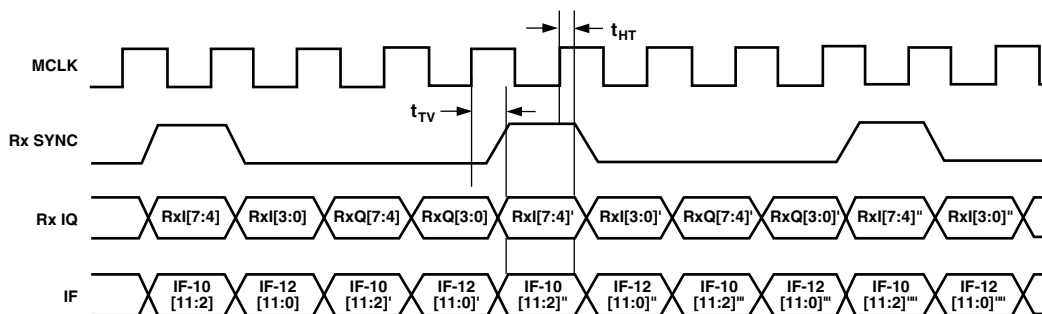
$t_{HT}$

MCLK

$t_{TV}$

Rx SYNC

Rx IQ

RxI[7:4] RxI[3:0] RxQ[7:4] RxQ[3:0] RxI[7:4]' RxI[3:0]' RxQ[7:4]' RxQ[3:0]' RxI[7:4]'' RxI[3:0]''

IF

IF-10 [11:2] IF-12 [11:0] IF-10 [11:2]' IF-12 [11:0]' IF-10 [11:2]'' IF-12 [11:0]'' IF-10 [11:2]''' IF-12 [11:0]''' IF-10 [11:2]'''' IF-12 [11:0]''''